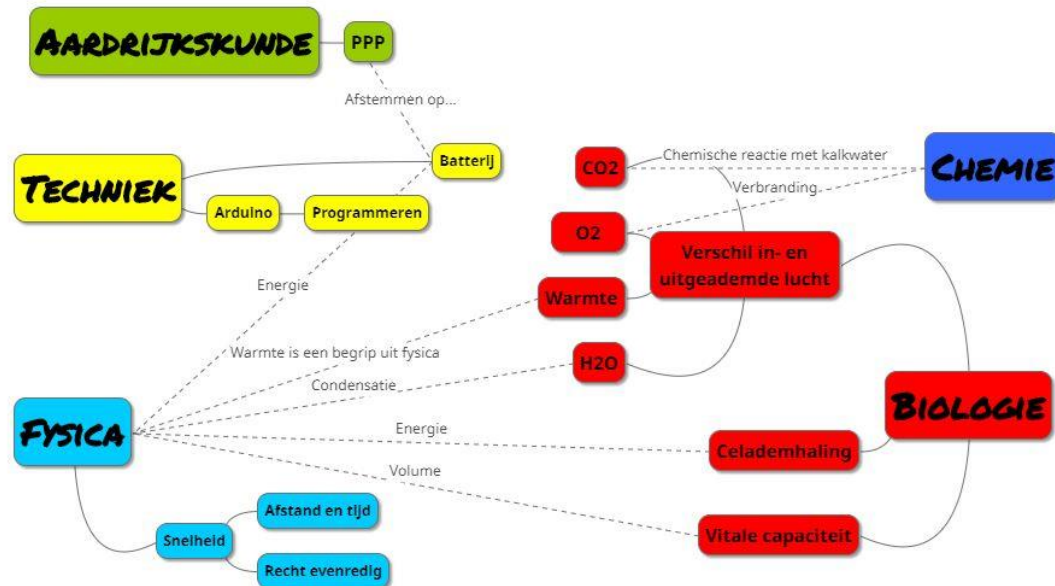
Aardrijkskunde
PPP
Afstemmen op...
Techniek
Batterij
Arduino
Programmeren
Energie
CO2
Chemische reactie met kalkwater
Chemie
Verbranding
O2
Verschil in- en uitgeademde lucht
Warmte
Warmte is een begrip uit fysica
H2O
Condensatie
Fysica
Energie
Biologie
Celademhaling
Volume
Vitale capaciteit
Snelheid
Afstand en tijd
Recht evenredig